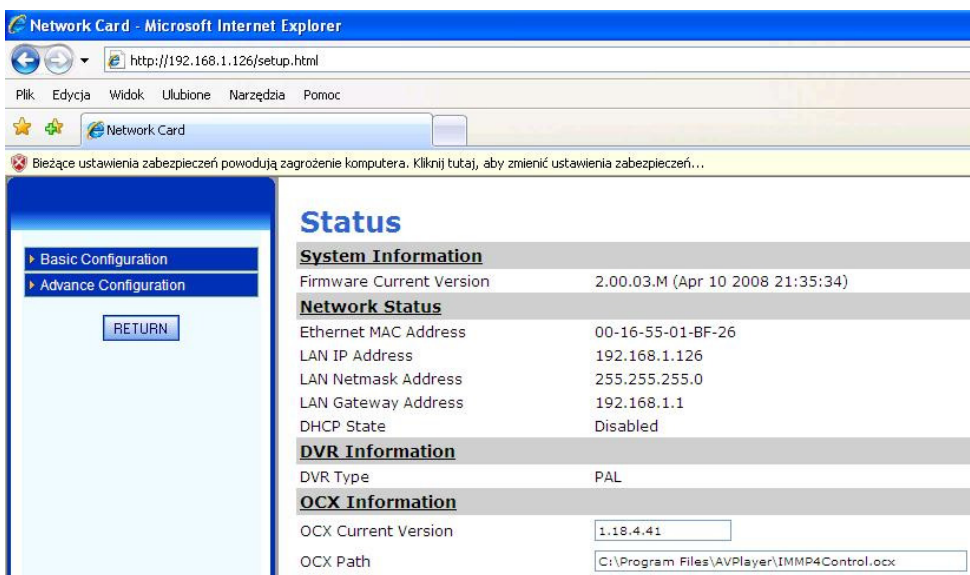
Network Card - Microsoft Internet Explorer

http://192.168.1.126/setup.html

Plik Edycja Widok Ulubione Narzędzia Pomoc

Network Card

Bieżące ustawienia zabezpieczeń powodują zagrożenie komputera. Kliknij tutaj, aby zmienić ustawienia zabezpieczeń...

Basic Configuration
Advance Configuration
RETURN

Status

| System Information | |
|---|---|
| Firmware Current Version | 2.00.03.M (Apr 10 2008 21:35:34) |
| **Network Status** | |
| Ethernet MAC Address | 00-16-55-01-BF-26 |
| LAN IP Address | 192.168.1.126 |
| LAN Netmask Address | 255.255.255.0 |
| LAN Gateway Address | 192.168.1.1 |
| DHCP State | Disabled |
| **DVR Information** | |
| DVR Type | PAL |
| **OCX Information** | |
| OCX Current Version | 1.18.4.41 |
| OCX Path | C:\Program Files\AVPlayer\IMMP4Control.ocx |